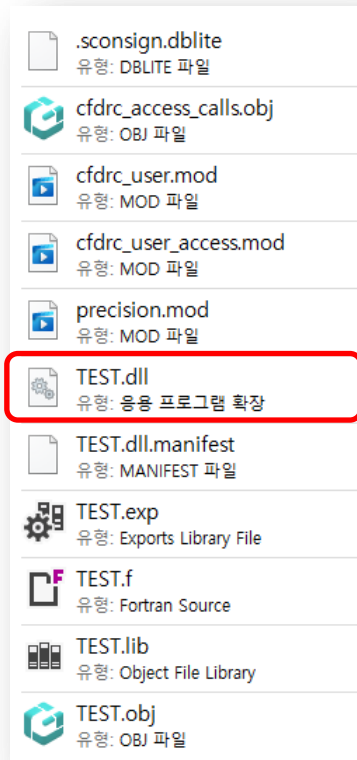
.sconsign.dblite
유형: DBLITE 파일

cfdrc_access_calls.obj
유형: OBJ 파일

cfdrc_user.mod
유형: MOD 파일

cfdrc_user_access.mod
유형: MOD 파일

precision.mod
유형: MOD 파일

TEST.dll
유형: 응용 프로그램 확장

TEST.dll.manifest
유형: MANIFEST 파일

TEST.exp
유형: Exports Library File

TEST.f
유형: Fortran Source

TEST.lib
유형: Object File Library

TEST.obj
유형: OBJ 파일